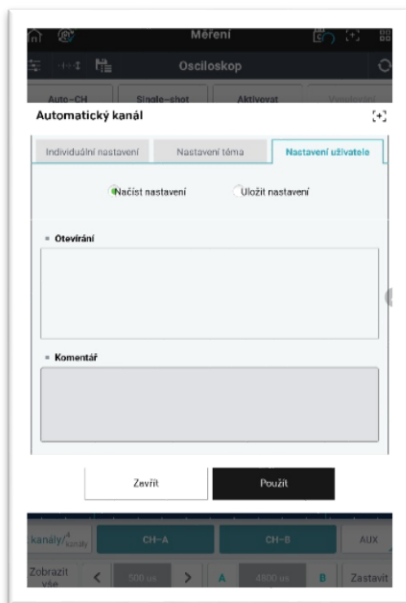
Měření

Osciloskop

Auto-CH

Single-shot

Aktivovat

Vzorkovat

Automatický kanál

Individuální nastavení

Nastavení téma

Nastavení uživatele

Načíst nastavení

Uložit nastavení

Otevírání

Komentář

Zavřít

Použít

kanály/4 kanály

CH-A

CH-B

AUX

Zobrazit vše

500 µs

A

4800 µs

B

Zastavit